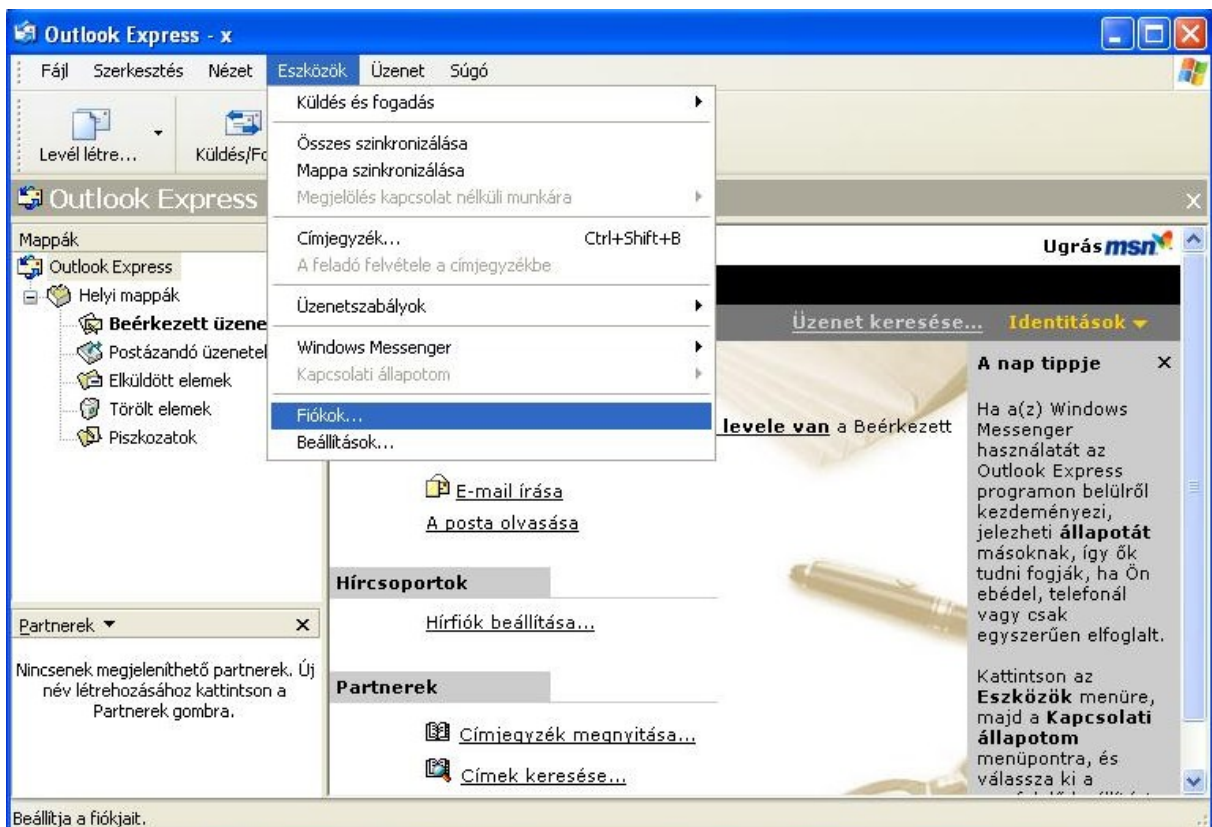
Outlook Express - x

Fájl Szerkesztés Nézet Eszközök Üzenet Súgó

Levél létre... Küldés/Fo

Outlook Express

Küldés és fogadás
Összes szinkronizálása
Mappa szinkronizálása
Megjelölés kapcsolat nélküli munkára
Címjegyzék... Ctrl+Shift+B
A feladó felvétele a címjegyzékbe
Üzenetszabályok
Windows Messenger
Kapcsolati állapotom
Fiókok...
Beállítások...

Mappák
Outlook Express
Helyi mappák
Beérkezett üzene
Postázandó üzenetel
Elküldött elemek
Törölt elemek
Piszkozatok

Ugrás msn

Üzenet keresése... Identitások

levele van a Beérkezett

E-mail írása
A posta olvasása

Hírcsoportok
Hírfiók beállítása...

Partnerek
Címjegyzék megnyitása...
Címek keresése...

A nap tippje

Ha a(z) Windows Messenger használatát az Outlook Express programon belülről kezdeményezi, jelezheti **állapotát** másoknak, így ők tudni fogják, ha Ön ebédel, telefonál vagy csak egyszerűen elfoglalt.

Kattintson az **Eszközök** menüre, majd a **Kapcsolati állapotom** menüpontra, és válassza ki a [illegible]

Partnerek ▼

Nincsenek megjeleníthető partnerek. Új név létrehozásához kattintson a Partnerek gombra.

Beállítja a fiókjait.